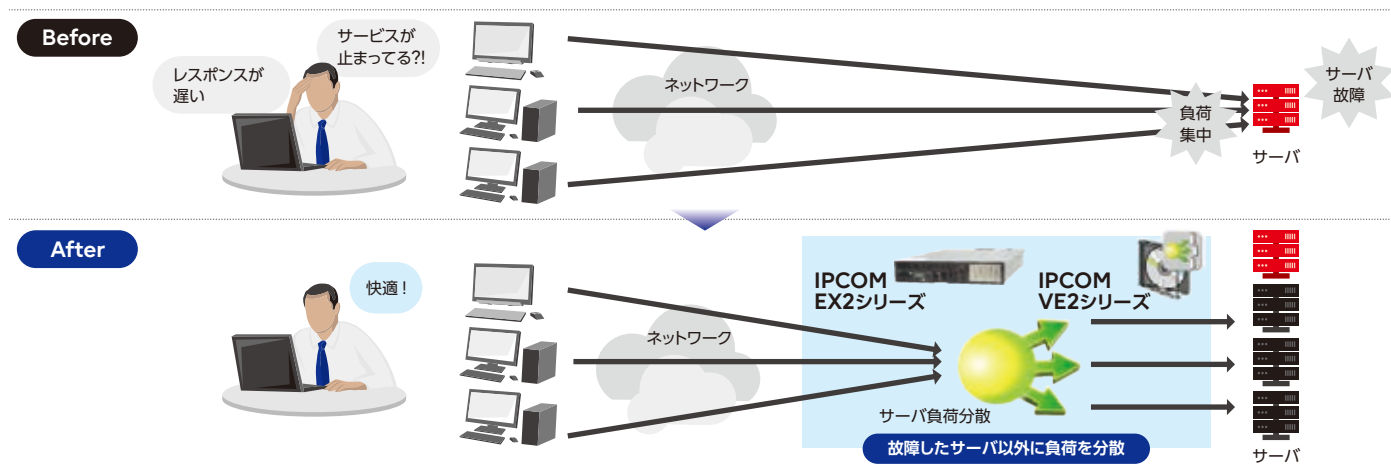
Before

レスポンスが遅い

サービスが止まってる?!

ネットワーク

負荷集中

サーバ故障

サーバ

After

快適！

ネットワーク

IPCOM EX2シリーズ

IPCOM VE2シリーズ

サーバ負荷分散

故障したサーバ以外に負荷を分散

サーバ